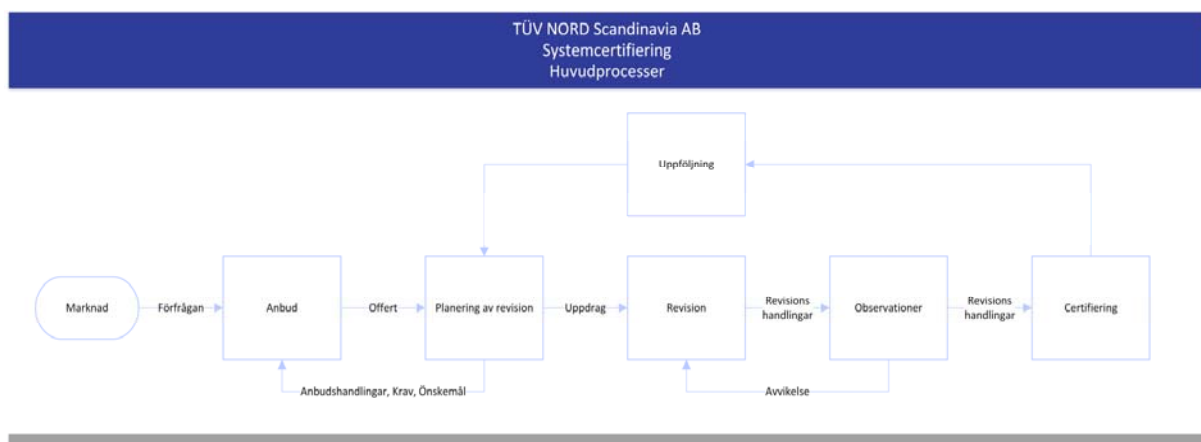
TÜV NORD Scandinavia AB
Systemcertifiering
Huvudprocesser

Uppföljning

Marknad
Förfrågan
Anbud
Offert
Planering av revision
Uppdrag
Revision
Revisions handlingar
Observationer
Revisions handlingar
Certifiering

Anbudshandlingar, Krav, Önskemål

Avvikelse